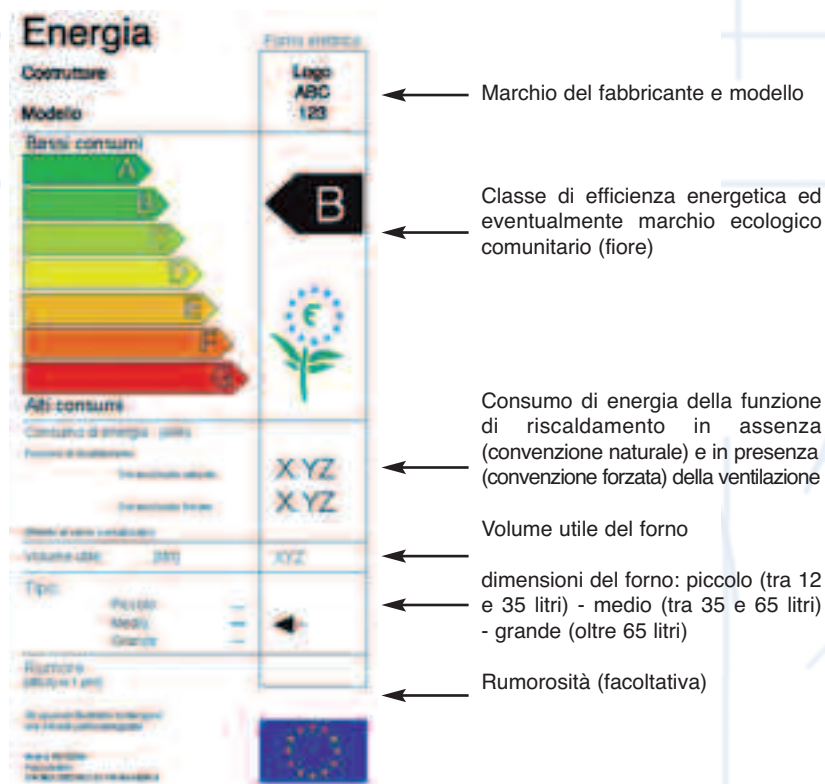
Energia

Forno elettrico

Costruttore

Modello

Logo
ABC
123

Bassi consumi

A

B

C

D

E

F

G

B

Alti consumi

Consumo di energia (kWh)

Funzione di riscaldamento

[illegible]

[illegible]

X.YZ
X.YZ

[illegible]

Volume utile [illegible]

XYZ

Tipo:

Piccolo
Medio
Grande

Rumore
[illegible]

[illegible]

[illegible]

Marchio del fabbricante e modello

Classe di efficienza energetica ed eventualmente marchio ecologico comunitario (fiore)

Consumo di energia della funzione di riscaldamento in assenza (convenzione naturale) e in presenza (convenzione forzata) della ventilazione

Volume utile del forno

dimensioni del forno: piccolo (tra 12 e 35 litri) - medio (tra 35 e 65 litri) - grande (oltre 65 litri)

Rumorosità (facoltativa)